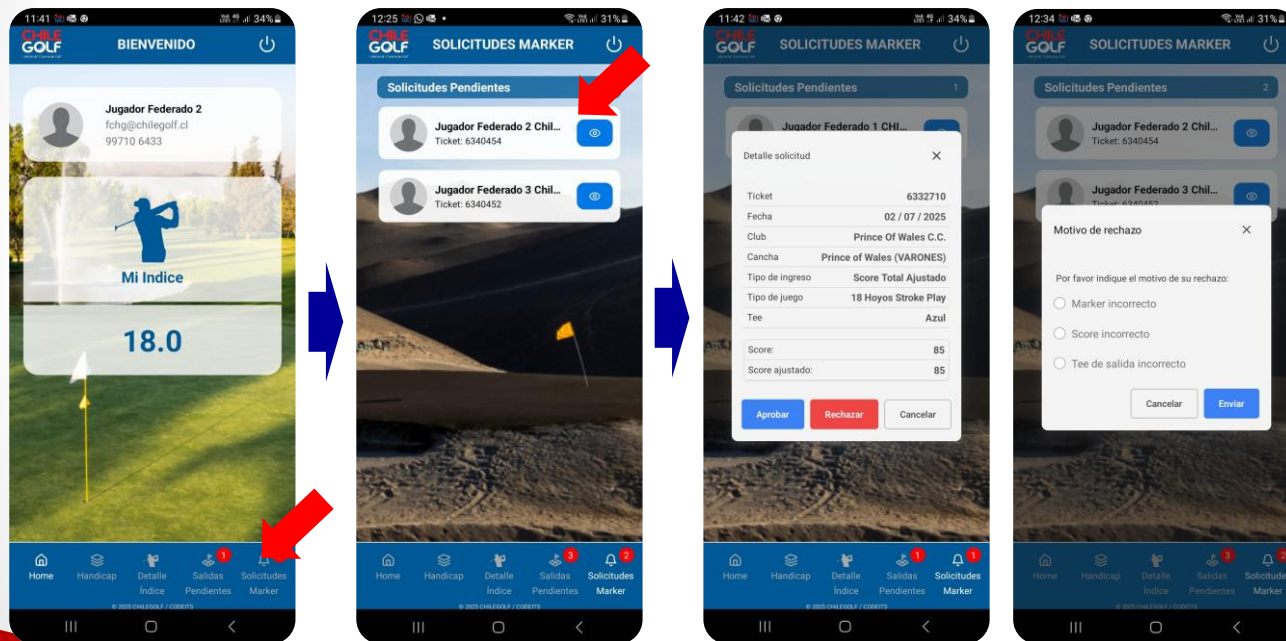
11:41 34%

CHILE GOLF

BIENVENIDO

Jugador Federado 2
fchg@chilegolf.cl
99710 6433

Mi Indice

18.0

Home Handicap Detalle Índice Salidas Pendientes 1 Solicitudes Marker

© 2025 CHILEGOLF / CODEITS

12:25 31%

CHILE GOLF

SOLICITUDES MARKER

Solicitudes Pendientes

Jugador Federado 2 Chil...
Ticket: 6340454

Jugador Federado 3 Chil...
Ticket: 6340452

Home Handicap Detalle Índice Salidas Pendientes 3 Solicitudes Marker 2

© 2025 CHILEGOLF / CODEITS

11:42 34%

CHILE GOLF

SOLICITUDES MARKER

Solicitudes Pendientes 1

Jugador Federado 1 CHI...

Detalle solicitud

| Ticket | 6332710 |
|---|---|
| Fecha | 02 / 07 / 2025 |
| Club | Prince Of Wales C.C. |
| Cancha | Prince of Wales (VARONES) |
| Tipo de ingreso | Score Total Ajustado |
| Tipo de juego | 18 Hoyos Stroke Play |
| Tee | Azul |

| Score: | 85 |
|---|---|
| Score ajustado: | 85 |

Aprobar Rechazar Cancelar

Home Handicap Detalle Índice Salidas Pendientes 1 Solicitudes Marker 1

© 2025 CHILEGOLF / CODEITS

12:34 31%

CHILE GOLF

SOLICITUDES MARKER

Solicitudes Pendientes 2

Jugador Federado 2 Chil...
Ticket: 6340454

Jugador Federado 3 Chil...

Motivo de rechazo

Por favor indique el motivo de su rechazo:

Marker incorrecto
Score incorrecto
Tee de salida incorrecto

Cancelar Enviar

Home Handicap Detalle Índice Salidas Pendientes 3 Solicitudes Marker 2

© 2025 CHILEGOLF / CODEITS